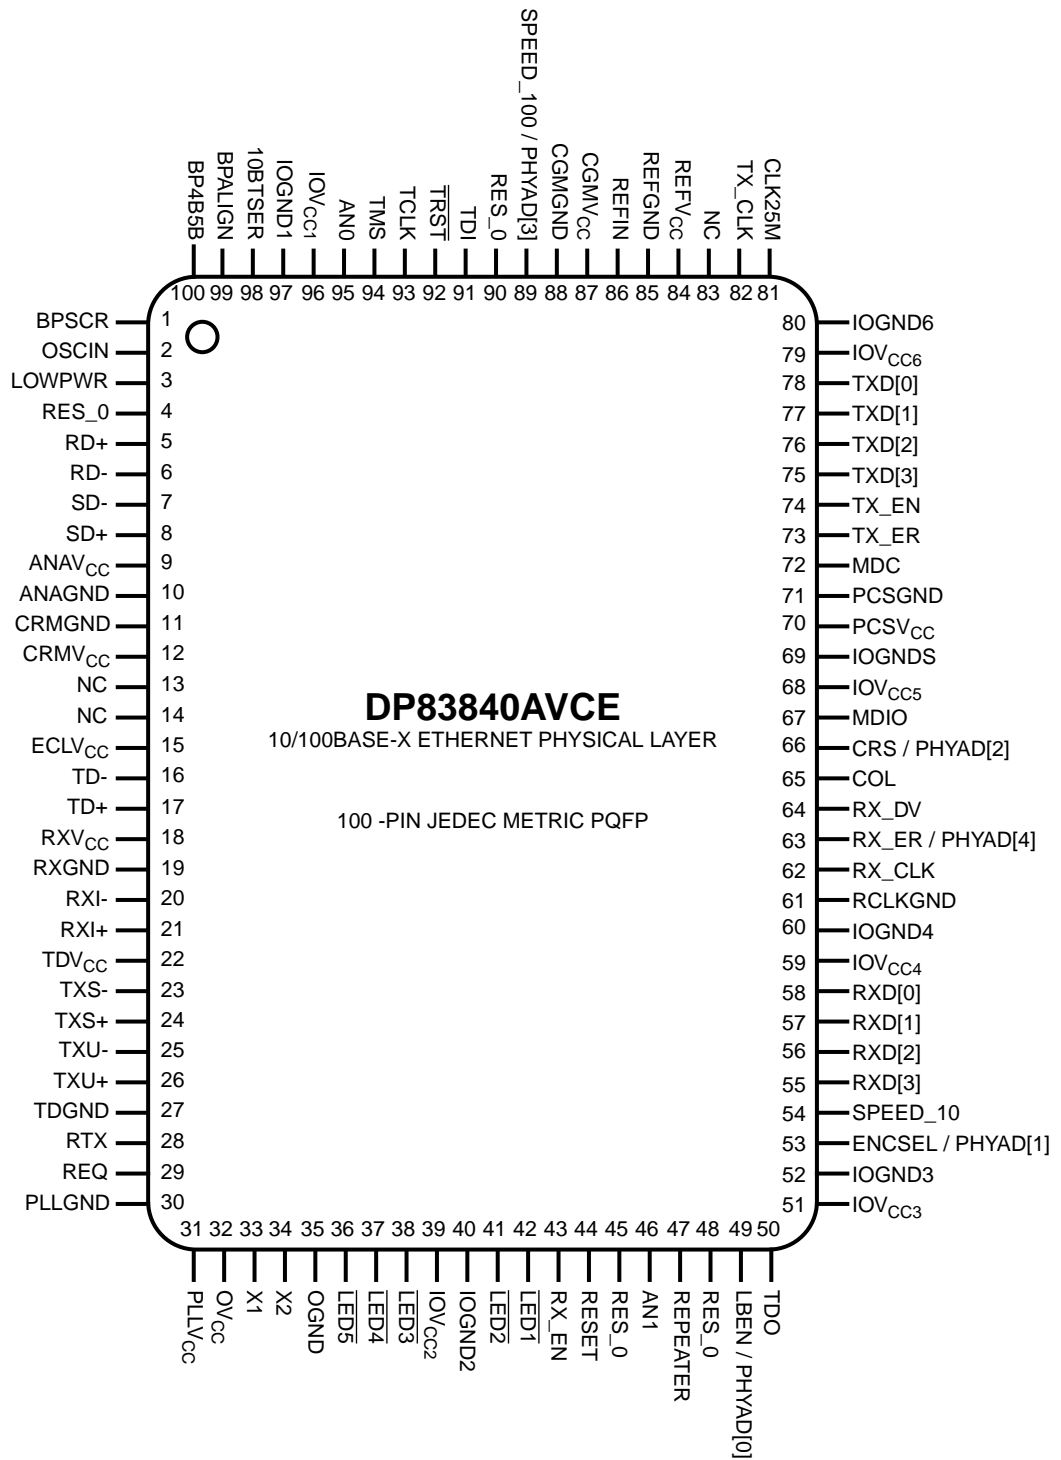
BP4B5B
BPALIGN
10BTSER
IOGND1
IOV$_{CC1}$
AN0
TMS
TCLK
$\overline{TRST}$
TDI
RES_0
SPEED_100 / PHYAD[3]
CGMGND
CGMV$_{CC}$
REFIN
REFGND
REFV$_{CC}$
NC
TX_CLK
CLK25M

100 99 98 97 96 95 94 93 92 91 90 89 88 87 86 85 84 83 82 81

BPSCR 1
OSCIN 2
LOWPWR 3
RES_0 4
RD+ 5
RD- 6
SD- 7
SD+ 8
ANAV$_{CC}$ 9
ANAGND 10
CRMGND 11
CRMV$_{CC}$ 12
NC 13
NC 14
ECLV$_{CC}$ 15
TD- 16
TD+ 17
RXV$_{CC}$ 18
RXGND 19
RXI- 20
RXI+ 21
TDV$_{CC}$ 22
TXS- 23
TXS+ 24
TXU- 25
TXU+ 26
TDGND 27
RTX 28
REQ 29
PLLGND 30

DP83840AVCE
10/100BASE-X ETHERNET PHYSICAL LAYER

100 -PIN JEDEC METRIC PQFP

80 IOGND6
79 IOV$_{CC6}$
78 TXD[0]
77 TXD[1]
76 TXD[2]
75 TXD[3]
74 TX_EN
73 TX_ER
72 MDC
71 PCSGND
70 PCSV$_{CC}$
69 IOGNDS
68 IOV$_{CC5}$
67 MDIO
66 CRS / PHYAD[2]
65 COL
64 RX_DV
63 RX_ER / PHYAD[4]
62 RX_CLK
61 RCLKGND
60 IOGND4
59 IOV$_{CC4}$
58 RXD[0]
57 RXD[1]
56 RXD[2]
55 RXD[3]
54 SPEED_10
53 ENCSEL / PHYAD[1]
52 IOGND3
51 IOV$_{CC3}$

31 32 33 34 35 36 37 38 39 40 41 42 43 44 45 46 47 48 49 50

PLLV$_{CC}$
OV$_{CC}$
X1
X2
OGND
$\overline{LED5}$
$\overline{LED4}$
$\overline{LED3}$
IOV$_{CC2}$
IOGND2
$\overline{LED2}$
$\overline{LED1}$
RX_EN
RESET
RES_0
AN1
REPEATER
RES_0
LBEN / PHYAD[0]
TDO